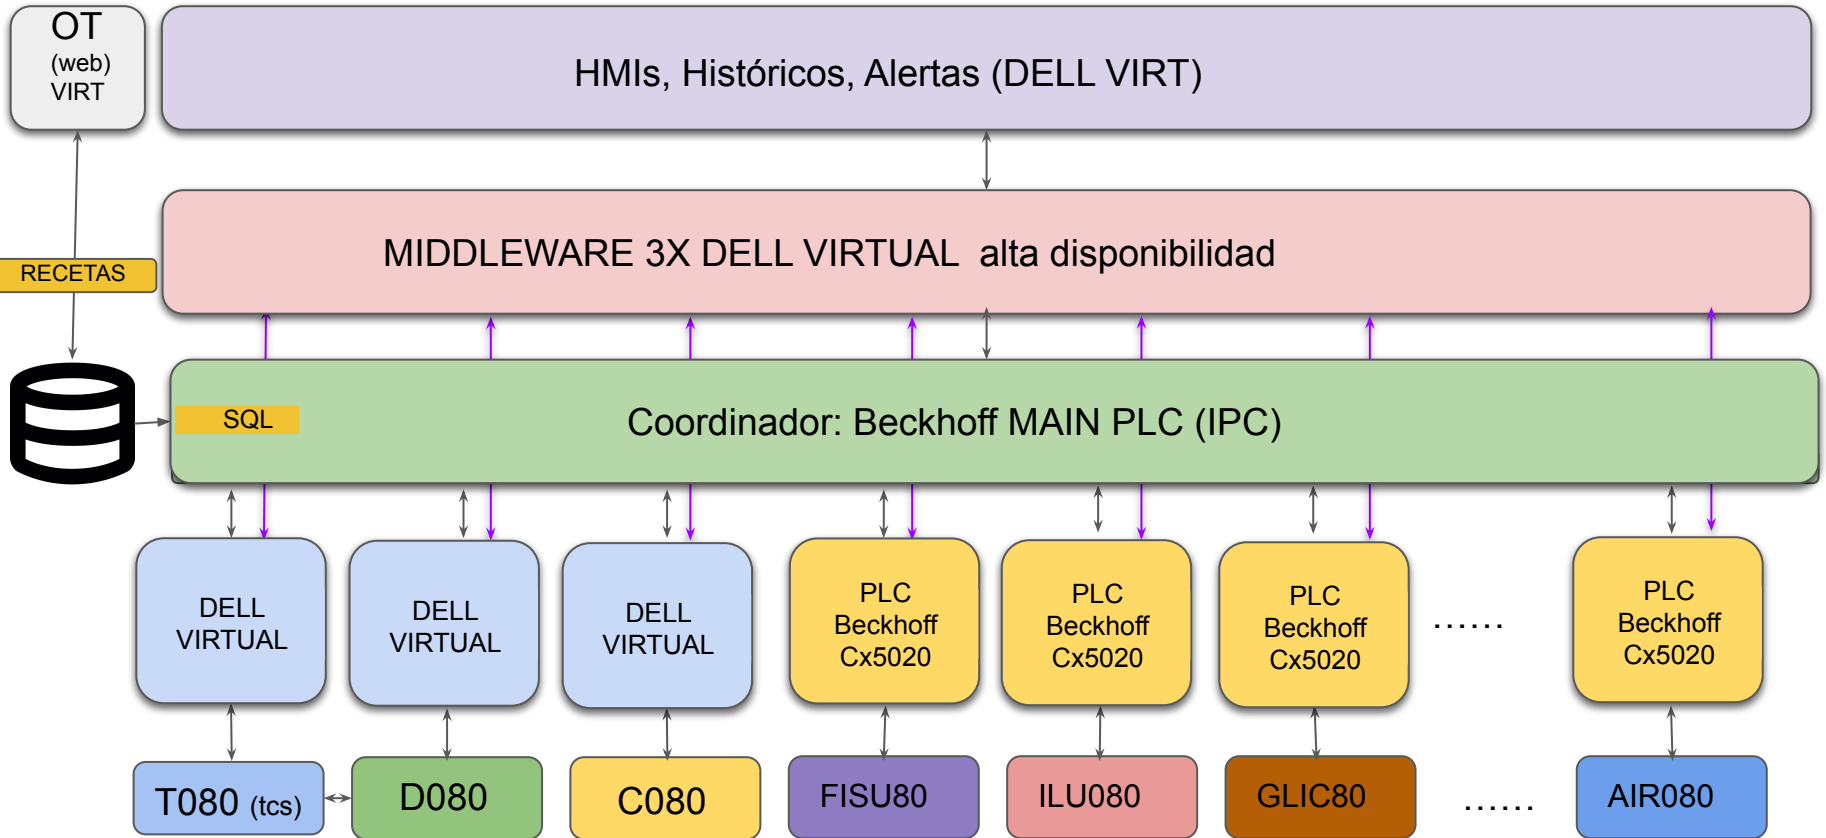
OT
(web)
VIRT

HMIs, Históricos, Alertas (DELL VIRT)

RECETAS

MIDDLEWARE 3X DELL VIRTUAL alta disponibilidad

SQL

Coordinador: Beckhoff MAIN PLC (IPC)

DELL VIRTUAL

DELL VIRTUAL

DELL VIRTUAL

PLC Beckhoff Cx5020

PLC Beckhoff Cx5020

PLC Beckhoff Cx5020

......

PLC Beckhoff Cx5020

T080 (tcs)

D080

C080

FISU80

ILU080

GLIC80

......

AIR080